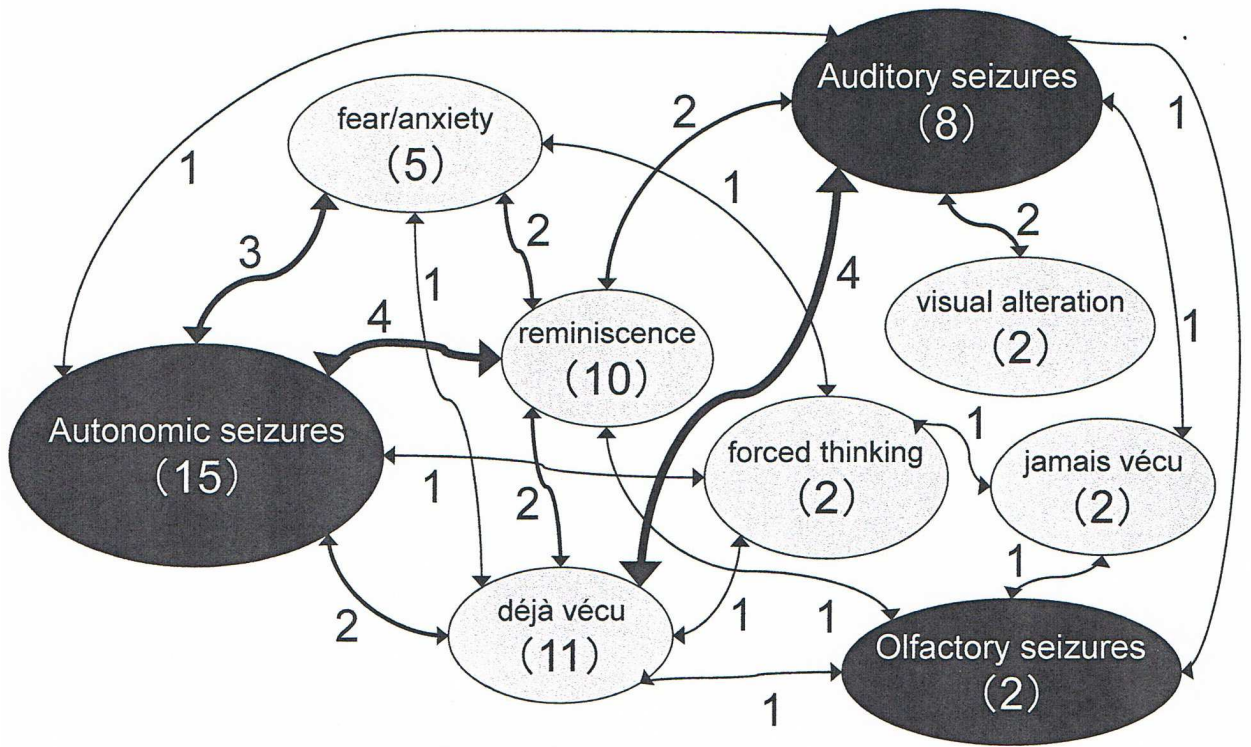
Auditory seizures
(8)

fear/anxiety
(5)

1

2

1

1

3

2

2

1

4

4

visual alteration
(2)

1

reminiscence
(10)

Autonomic seizures
(15)

1

forced thinking
(2)

jamais vécu
(2)

1

2

1

2

déjà vécu
(11)

1

1

Olfactory seizures
(2)

1